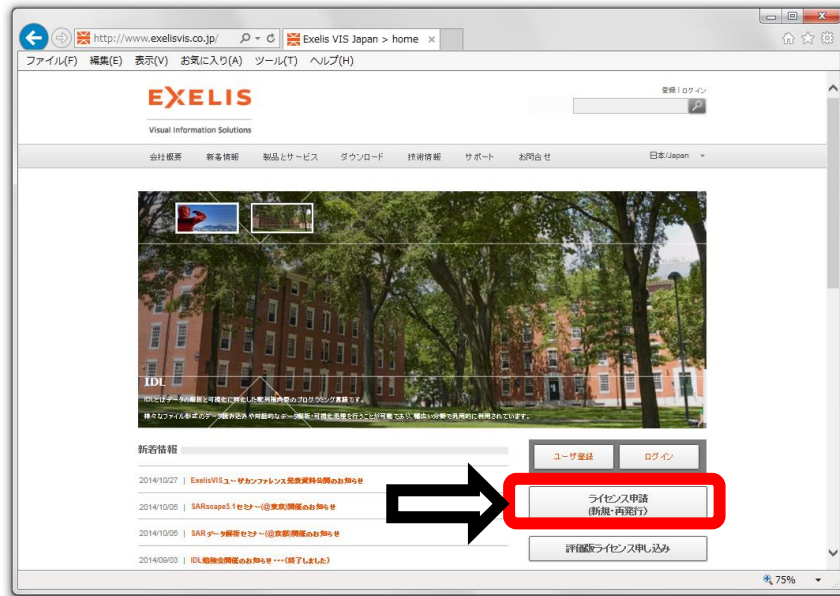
http://www.exelisvis.co.jp/

Exelis VIS Japan > home

ファイル(F) 編集(E) 表示(V) お気に入り(A) ツール(T) ヘルプ(H)

EXELIS
Visual Information Solutions

登録 | ログイン

会社概要 新着情報 製品とサービス ダウンロード 技術情報 サポート お問合せ 日本/Japan

IDL
IDLとはデータの解析と可視化に特化した配列指向型のプログラミング言語です。
様々なファイル形式のデータ読み込みや対話的なデータ解析・可視化処理を行うことが可能で、幅広い分野で利用されています。

新着情報

2014/10/27 | ExelisVISユーザカンファレンス発表資料公開のお知らせ

2014/10/05 | SARscape5.1セミナー(@東京)開催のお知らせ

2014/10/05 | SARデータ解析セミナー(@東京)開催のお知らせ

2014/09/03 | IDL勉強会開催のお知らせ・・・(終了しました)

ユーザ登録 ログイン

ライセンス申請
(新規・再発行)

評価版ライセンス申し込み

75%